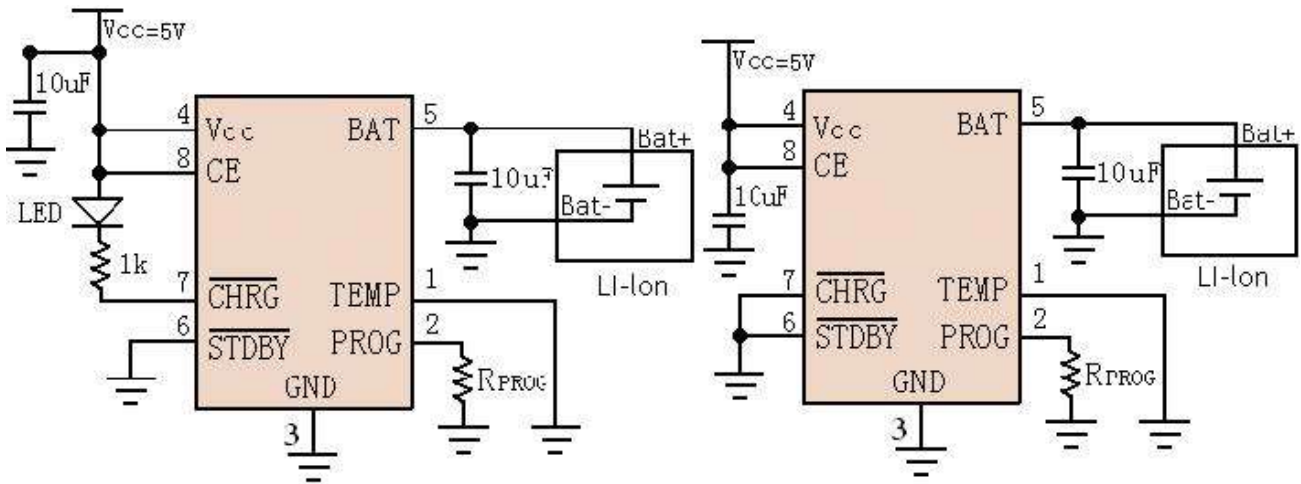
Vcc=5V
10uF
4 Vcc
8 CE
LED
1k
7 $\overline{CHRG}$
6 $\overline{STDBY}$
BAT 5
TEMP 1
PROG 2
GND
3
10uF
Bat+
Bat-
LI-Ion
RPROG

Vcc=5V
4 Vcc
8 CE
1CuF
7 $\overline{CHRG}$
6 $\overline{STDBY}$
BAT 5
TEMP 1
PROG 2
GND
3
10uF
Bat+
Bat-
LI-Ion
RPROG